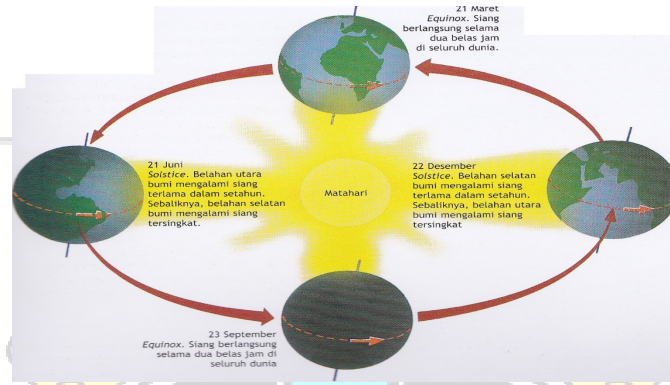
21 Maret
*Equinox*. Siang berlangsung selama dua belas jam di seluruh dunia.

21 Juni
*Solstice*. Belahan utara bumi mengalami siang terlama dalam setahun. Sebaliknya, belahan selatan bumi mengalami siang tersingkat.

Matahari

22 Desember
*Solstice*. Belahan selatan bumi mengalami siang terlama dalam setahun. Sebaliknya, belahan utara bumi mengalami siang tersingkat

23 September
*Equinox*. Siang berlangsung selama dua belas jam di seluruh dunia